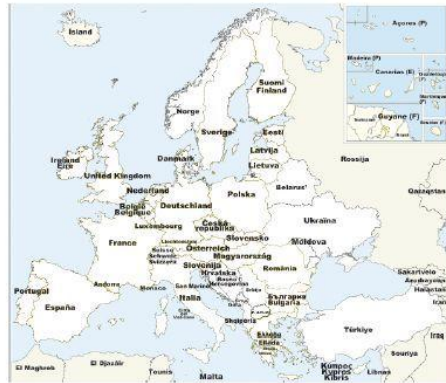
Ísland
Açores (P)
Madeira (P)
Canarias (E)
Guyane (F)
Suomi Finland
Norge
Sverige
Eesti
Latvija
Lietuva
Rossija
Ireland Éire
United Kingdom
Danmark
Nederland
Belarus'
Polska
Qazaqstan
België Belgique
Deutschland
Luxembourg
Česká republika
Ukraina
France
Slovensko
Österreich
Moldova
Magyarország
Slovenija
Hrvatska
România
Portugal
Andorra
Monaco
San Marino
Italia
България Bulgaria
España
Shqipëria
Ελλάδα Elláda
Türkiye
El Maghreb
El Djazâïr
Tounis
Malta
Κύπρος Kıbrıs
Lubnan
Souriya
Iraq
Sakartvelo
Azerbaycan
Hayastan